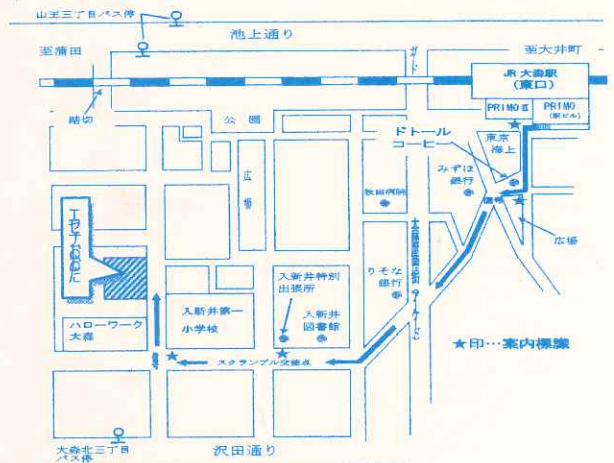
山王三丁目バス停

池上通り

至蒲田

至大井町

ガード

JR 大森駅 (東口)

PRIMO II

PRIMO (駅ビル)

踏切

公園

ドトール コーヒー

東京海上

広場

みずほ銀行

牧田病院

信号

広場

大森銀座商店街

エヂテおおもり

りそな銀行

入新井特別出張所

入新井第一小学校

入新井図書館

ハローワーク大森

信号

スクランブル交差点

★印…案内標識

大森北三丁目バス停

沢田通り